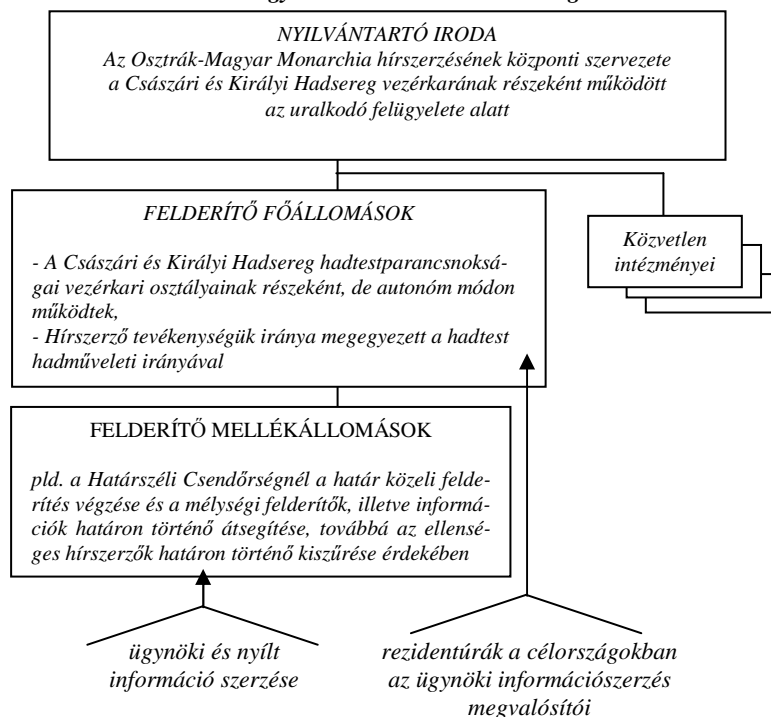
NYILVÁNTARTÓ IRODA
Az Osztrák-Magyar Monarchia hírszerzésének központi szervezete a Császári és Királyi Hadsereg vezérkarának részeként működött az uralkodó felügyelete alatt

FELDERÍTŐ FŐÁLLOMÁSOK

- A Császári és Királyi Hadsereg hadtestparancsnokságai vezérkari osztályainak részeként, de autonóm módon működtek,
- Hírszerző tevékenységük iránya megegyezett a hadtest hadműveleti irányával

Közvetlen intézményei

FELDERÍTŐ MELLÉKÁLLOMÁSOK

pld. a Határszéli Csendőrségnél a határ közeli felderítés végzése és a mélységi felderítők, illetve információk határon történő átsegítése, továbbá az ellenséges hírszerzők határon történő kiszűrése érdekében

ügynöki és nyílt információ szerzése

rezidentúrák a célországokban az ügynöki információszerzés megvalósítói